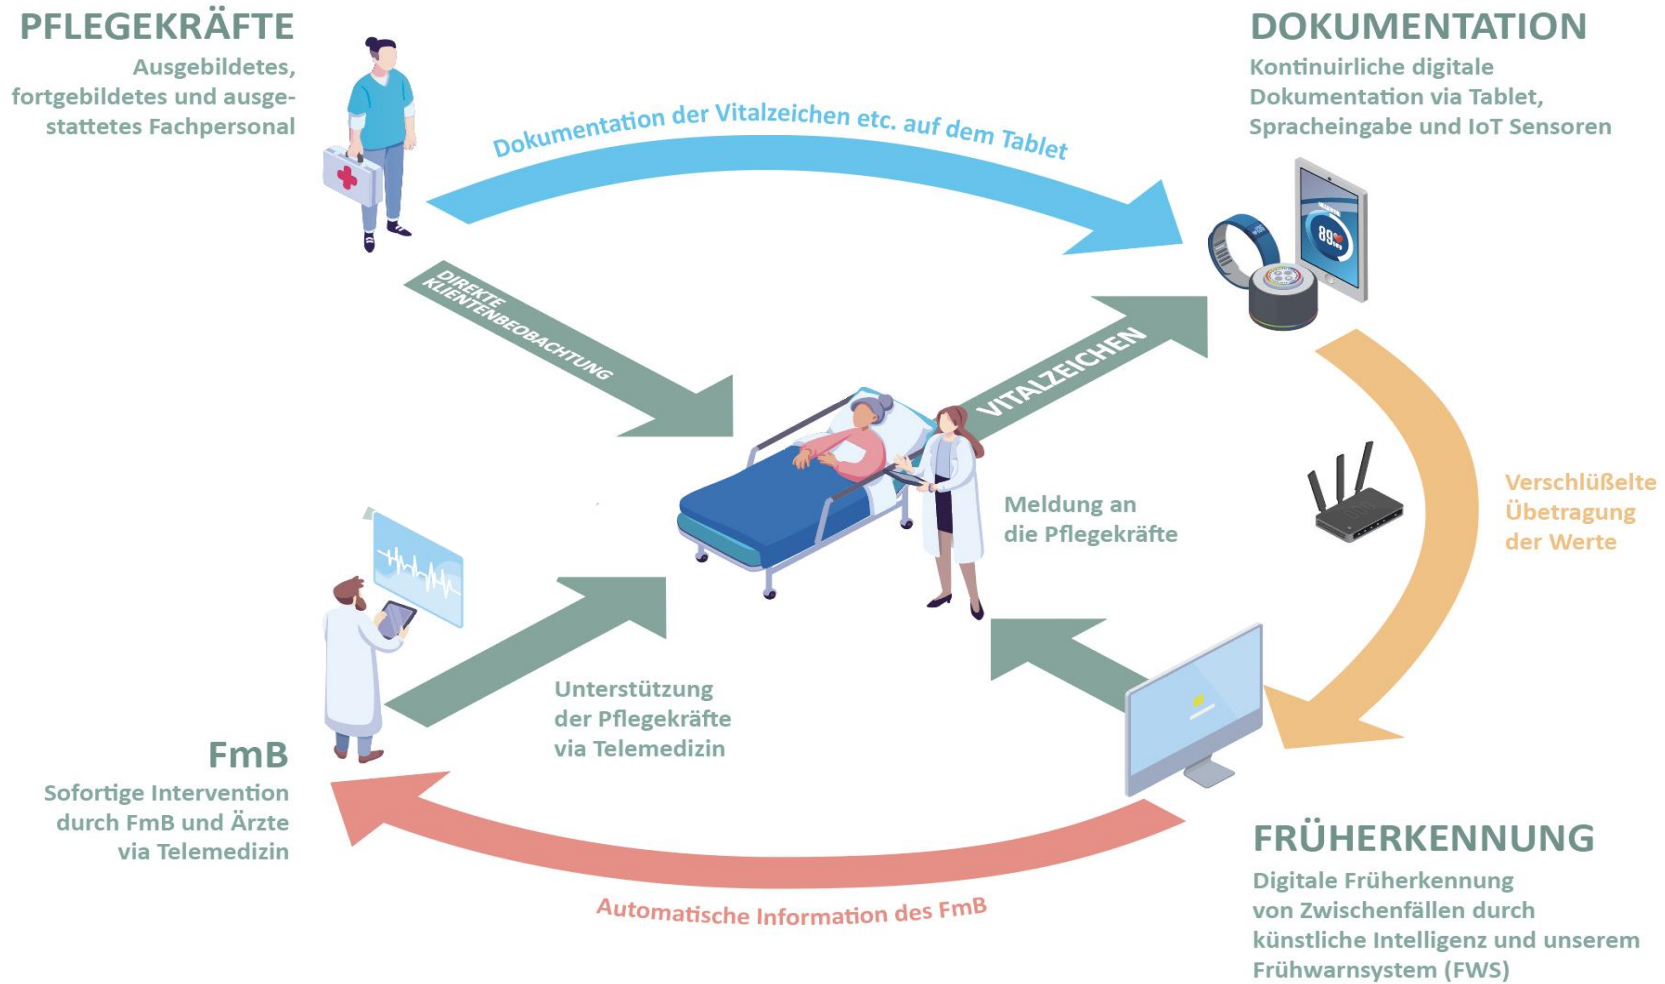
PFLEGEKRÄFTE

Ausgebildetes, fortgebildetes und ausgestattetes Fachpersonal

Dokumentation der Vitalzeichen etc. auf dem Tablet

DOKUMENTATION

Kontinuirliche digitale Dokumentation via Tablet, Spracheingabe und IoT Sensoren

89

DIREKTE KLIENTENBEOBACHTUNG

VITALZEICHEN

Verschlüßelte Übetragung der Werte

Meldung an die Pflegekräfte

Unterstützung der Pflegekräfte via Telemedizin

FmB

Sofortige Intervention durch FmB und Ärzte via Telemedizin

Automatische Information des FmB

FRÜHERKENNUNG

Digitale Früherkennung von Zwischenfällen durch künstliche Intelligenz und unserem Frühwarnsystem (FWS)